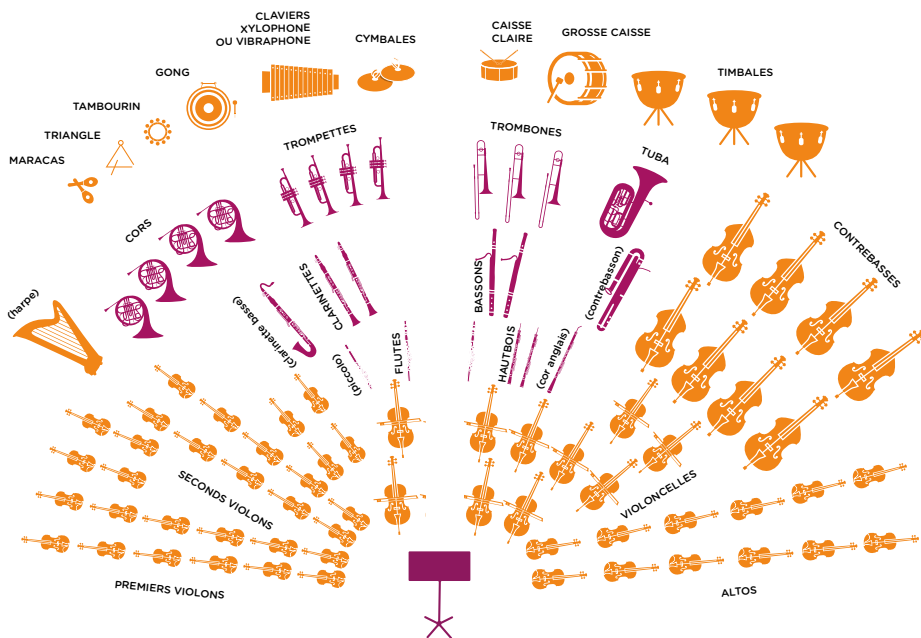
CLAVIERS XYLOPHONE OU VIBRAPHONE

CYMBALES

CAISSE CLAIRE

GROSSE CAISSE

GONG

TIMBALES

TAMBOURIN

TRIANGLE

MARACAS

TROMPETTES

TROMBONES

TUBA

CORS

CONTREBASSES

CLARINETTES

(clarinette basse)

BASSONS

(contrebasson)

(harpe)

(piccolo)

FLUTES

HAUTBOIS

(cor anglais)

SECONDS VIOLONS

VIOLONCELLES

PREMIERS VIOLONS

ALTOS